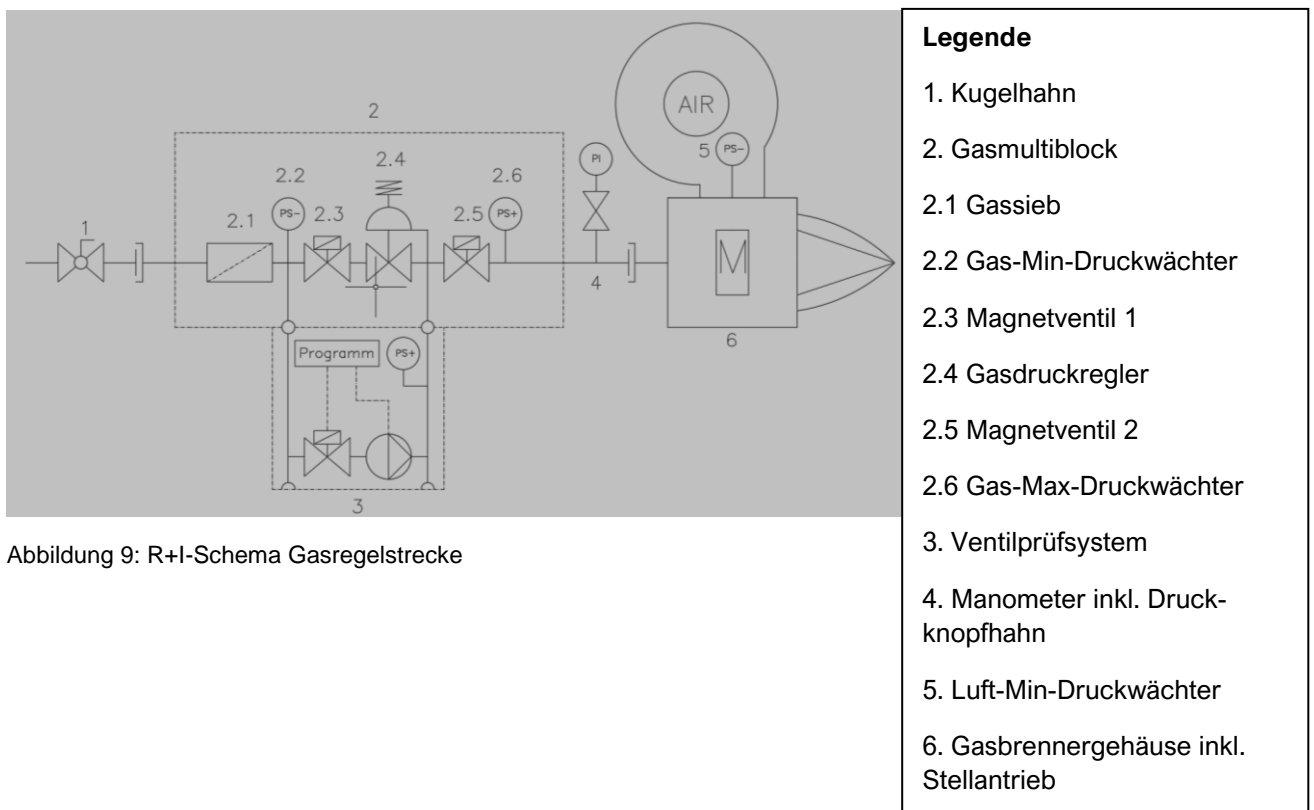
2

2.4

2.2

2.6

1

2.1

PS-

2.3

2.5

PS+

PI

4

AIR

5

PS-

M

6

Programm

PS+

3

Abbildung 9: R+I-Schema Gasregelstrecke

**Legende**

1. Kugelhahn

2. Gasmultiblock

2.1 Gassieb

2.2 Gas-Min-Druckwächter

2.3 Magnetventil 1

2.4 Gasdruckregler

2.5 Magnetventil 2

2.6 Gas-Max-Druckwächter

3. Ventilprüfsystem

4. Manometer inkl. Druckknopfhahn

5. Luft-Min-Druckwächter

6. Gasbrennergehäuse inkl. Stellantrieb